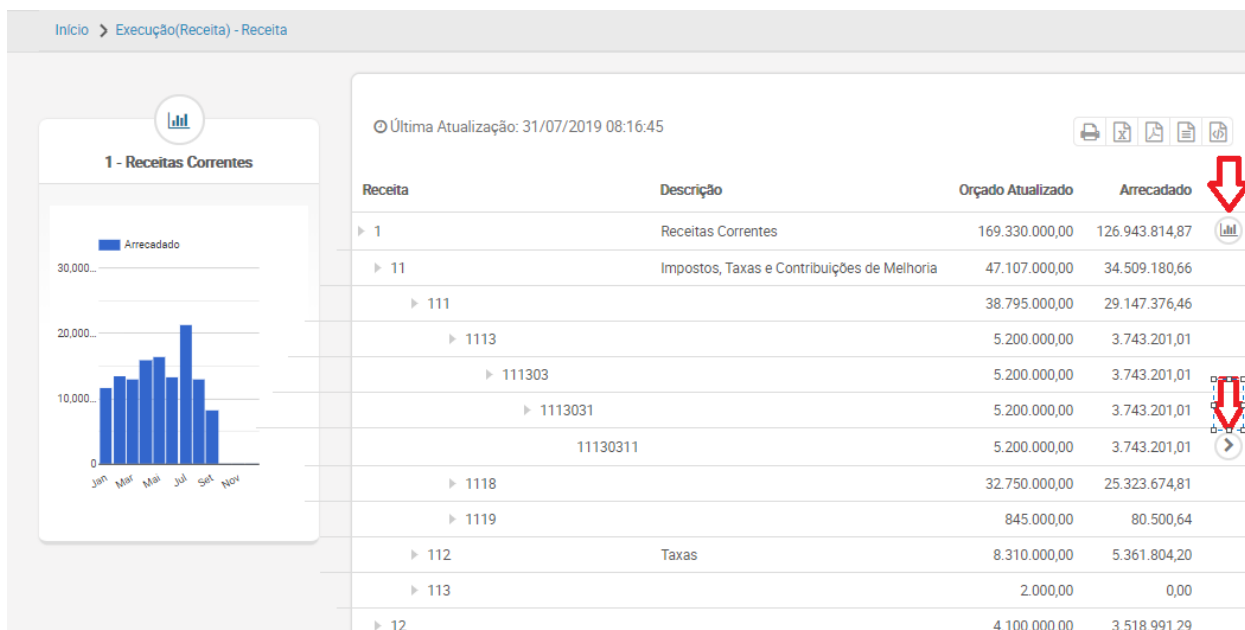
Início > Execução(Receita) - Receita

1 - Receitas Correntes

Arrecadado

30,000...
20,000...
10,000...
0
Jan Mar Mai Jul Set Nov

Última Atualização: 31/07/2019 08:16:45

| Receita | Descrição | Orçado Atualizado | Arrecadado |
|---|---|---|---|
| 1 | Receitas Correntes | 169.330.000,00 | 126.943.814,87 |
| 11 | Impostos, Taxas e Contribuições de Melhoria | 47.107.000,00 | 34.509.180,66 |
| 111 | | 38.795.000,00 | 29.147.376,46 |
| 1113 | | 5.200.000,00 | 3.743.201,01 |
| 111303 | | 5.200.000,00 | 3.743.201,01 |
| 1113031 | | 5.200.000,00 | 3.743.201,01 |
| 11130311 | | 5.200.000,00 | 3.743.201,01 |
| 1118 | | 32.750.000,00 | 25.323.674,81 |
| 1119 | | 845.000,00 | 80.500,64 |
| 112 | Taxas | 8.310.000,00 | 5.361.804,20 |
| 113 | | 2.000,00 | 0,00 |
| 12 | | 4.100.000,00 | 3.518.991,29 |